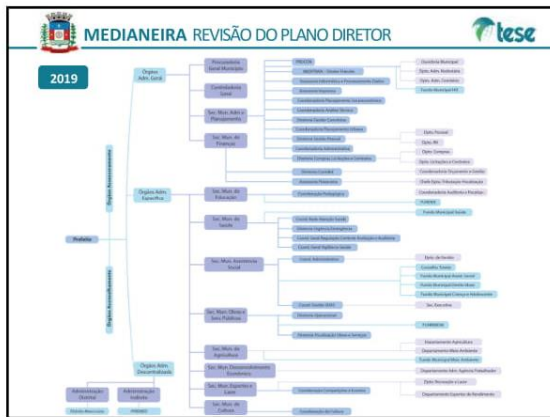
MEDIANEIRA REVISÃO DO PLANO DIRETOR

tese

2019

Prefeito

Órgãos Assessoramento

Órgãos Assessoramento

Órgão Adm. Geral

Órgãos Adm. Específica

Órgão Adm. Descentralizada

Procuradoria Geral Município

Controladoria Geral

Sec. Mun. Adm e Planejamento

Sec. Mun. de Finanças

Sec. Mun. de Educação

Sec. Mun. de Saúde

Sec. Mun. Assistência Social

Sec. Mun. Obras e Serv. Públicos

Sec. Mun. de Agricultura

Sec. Mun. Desenvolvimento Econômico

Sec. Mun. Esportes e Lazer

Sec. Mun. de Cultura

Administração Direta

Administração Indireta

PROCON

FUNDEB

Fundo Municipal Saúde

FLORESTAS

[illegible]

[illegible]

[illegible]